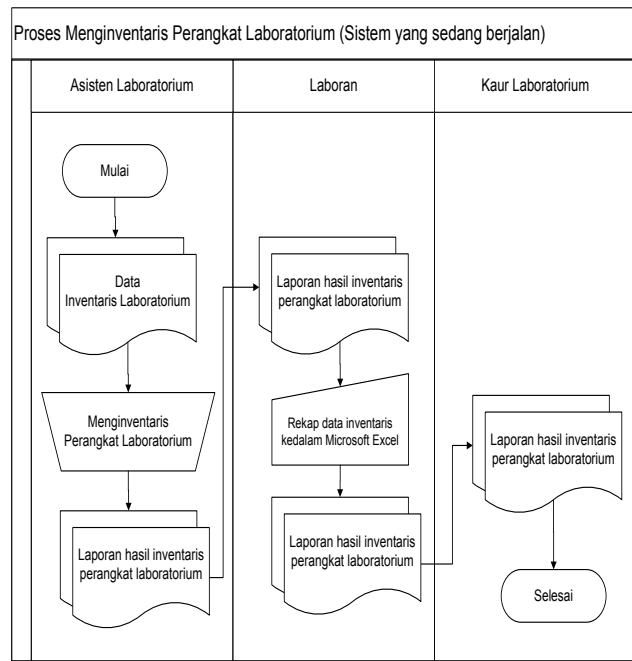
Proses Menginventaris Perangkat Laboratorium (Sistem yang sedang berjalan)

Asisten Laboratorium

Laboran

Kaur Laboratorium

Mulai

Data Inventaris Laboratorium

Menginventaris Perangkat Laboratorium

Laporan hasil inventaris perangkat laboratorium

Laporan hasil inventaris perangkat laboratorium

Rekap data inventaris kedalam Microsoft Excel

Laporan hasil inventaris perangkat laboratorium

Laporan hasil inventaris perangkat laboratorium

Selesai